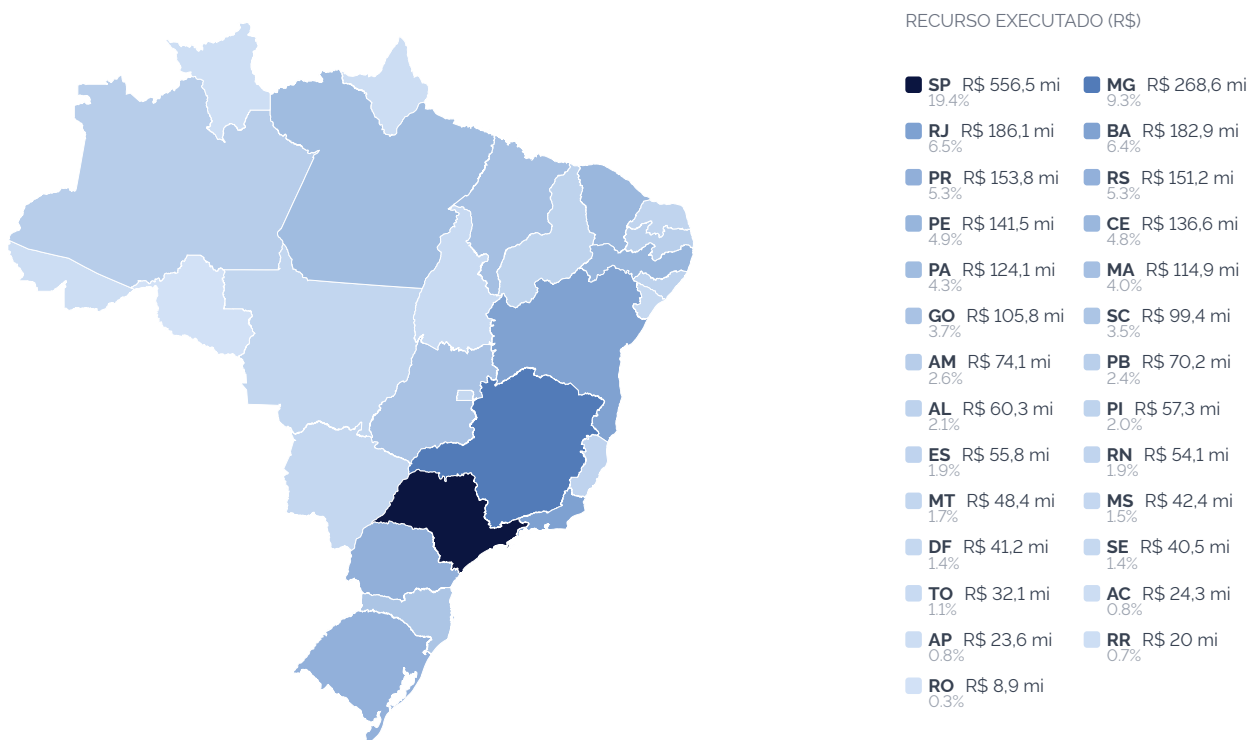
RECURSO EXECUTADO (R$)

SP R$ 556,5 mi
19.4%

MG R$ 268,6 mi
9.3%

RJ R$ 186,1 mi
6.5%

BA R$ 182,9 mi
6.4%

PR R$ 153,8 mi
5.3%

RS R$ 151,2 mi
5.3%

PE R$ 141,5 mi
4.9%

CE R$ 136,6 mi
4.8%

PA R$ 124,1 mi
4.3%

MA R$ 114,9 mi
4.0%

GO R$ 105,8 mi
3.7%

SC R$ 99,4 mi
3.5%

AM R$ 74,1 mi
2.6%

PB R$ 70,2 mi
2.4%

AL R$ 60,3 mi
2.1%

PI R$ 57,3 mi
2.0%

ES R$ 55,8 mi
1.9%

RN R$ 54,1 mi
1.9%

MT R$ 48,4 mi
1.7%

MS R$ 42,4 mi
1.5%

DF R$ 41,2 mi
1.4%

SE R$ 40,5 mi
1.4%

TO R$ 32,1 mi
1.1%

AC R$ 24,3 mi
0.8%

AP R$ 23,6 mi
0.8%

RR R$ 20 mi
0.7%

RO R$ 8,9 mi
0.3%